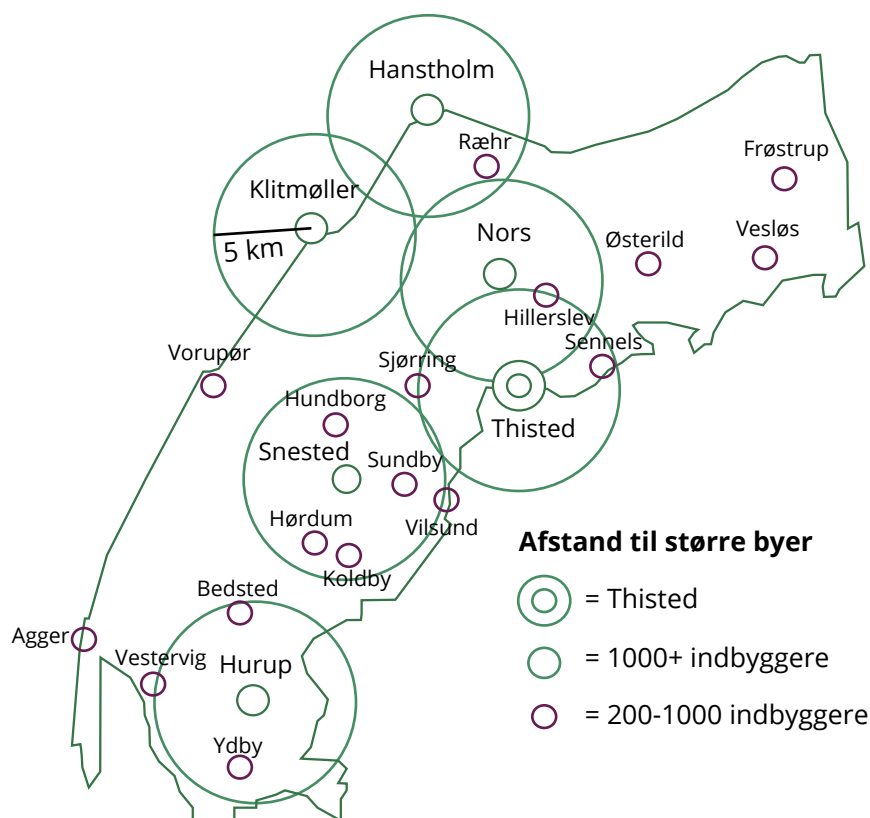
Hanstholm
Ræhr
Frøstrup
Klitmøller
5 km
Nors
Østerild
Vesløs
Hillerslev
Sennels
Vorupør
Sjørring
Thisted
Hundborg
Snested
Sundby
Vilsund
Hørdum
Koldby
Bedsted
Agger
Vestervig
Hurup
Ydby

**Afstand til større byer**
= Thisted
= 1000+ indbyggere
= 200-1000 indbyggere